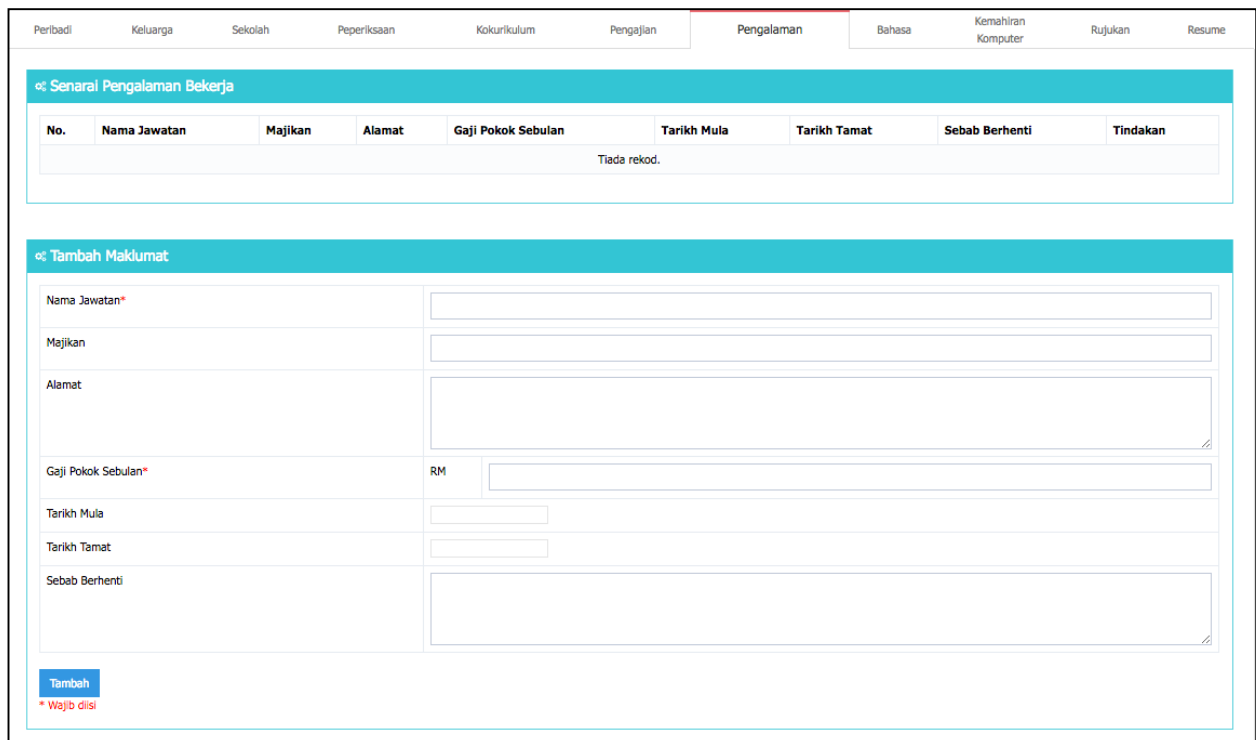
Peribadi Keluarga Sekolah Peperiksaan Kokurikulum Pengajian Pengalaman Bahasa Kemahiran Komputer Rujukan Resume

Senarai Pengalaman Bekerja

| No. | Nama Jawatan | Majikan | Alamat | Gaji Pokok Sebulan | Tarikh Mula | Tarikh Tamat | Sebab Berhenti | Tindakan |
|---|---|---|---|---|---|---|---|---|
| Tiada rekod. | | | | | | | | |

Tambah Maklumat

Nama Jawatan*

Majikan

Alamat

Gaji Pokok Sebulan* RM

Tarikh Mula

Tarikh Tamat

Sebab Berhenti

Tambah

* Wajib diisi